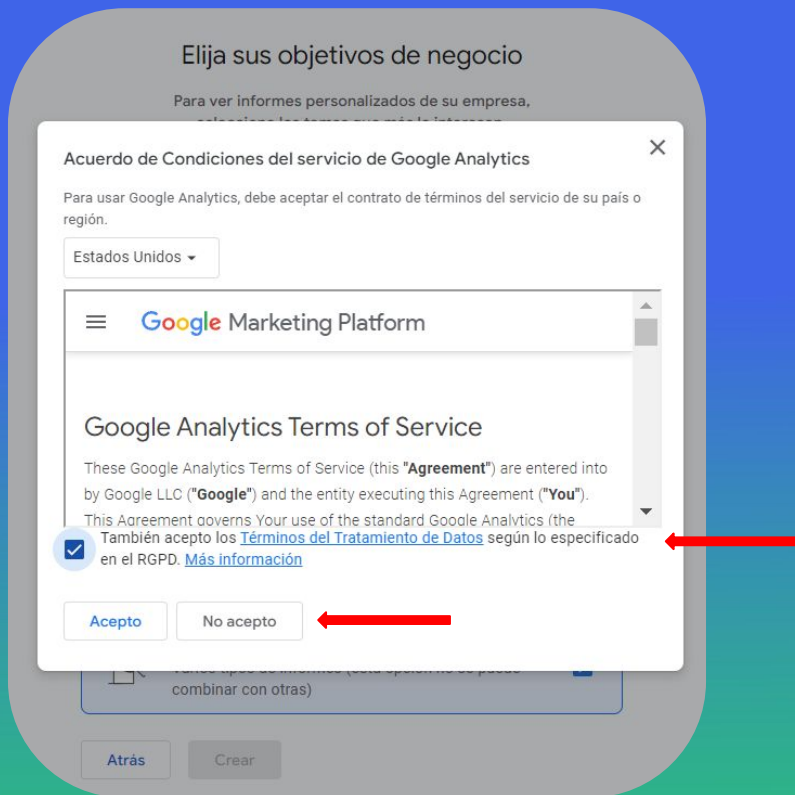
Elija sus objetivos de negocio

Para ver informes personalizados de su empresa, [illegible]

Acuerdo de Condiciones del servicio de Google Analytics

×

Para usar Google Analytics, debe aceptar el contrato de términos del servicio de su país o región.

Estados Unidos

Google Marketing Platform

Google Analytics Terms of Service

These Google Analytics Terms of Service (this "**Agreement**") are entered into by Google LLC ("**Google**") and the entity executing this Agreement ("**You**"). This Agreement governs Your use of the standard Google Analytics (the

También acepto los Términos del Tratamiento de Datos según lo especificado en el RGPD. Más información

Acepto

No acepto

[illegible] combinar con otras)

Atrás

Crear